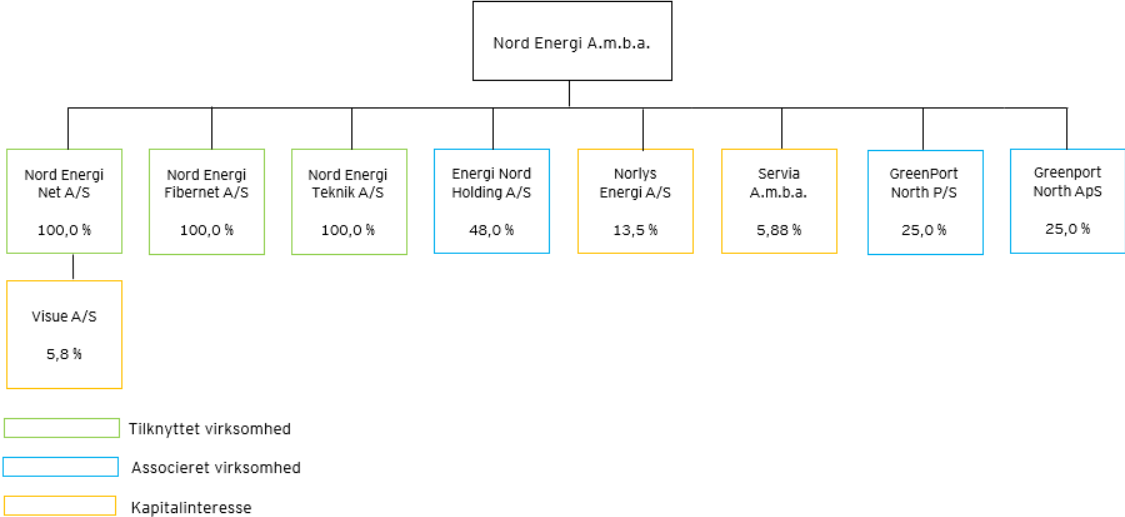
Nord Energi A.m.b.a.

Nord Energi Net A/S
100,0 %

Nord Energi Fibernet A/S
100,0 %

Nord Energi Teknik A/S
100,0 %

Energi Nord Holding A/S
48,0 %

Norlys Energi A/S
13,5 %

Servia A.m.b.a.
5,88 %

GreenPort North P/S
25,0 %

Greenport North ApS
25,0 %

Visue A/S
5,8 %

Tilknyttet virksomhed

Associeret virksomhed

Kapitalinteresse